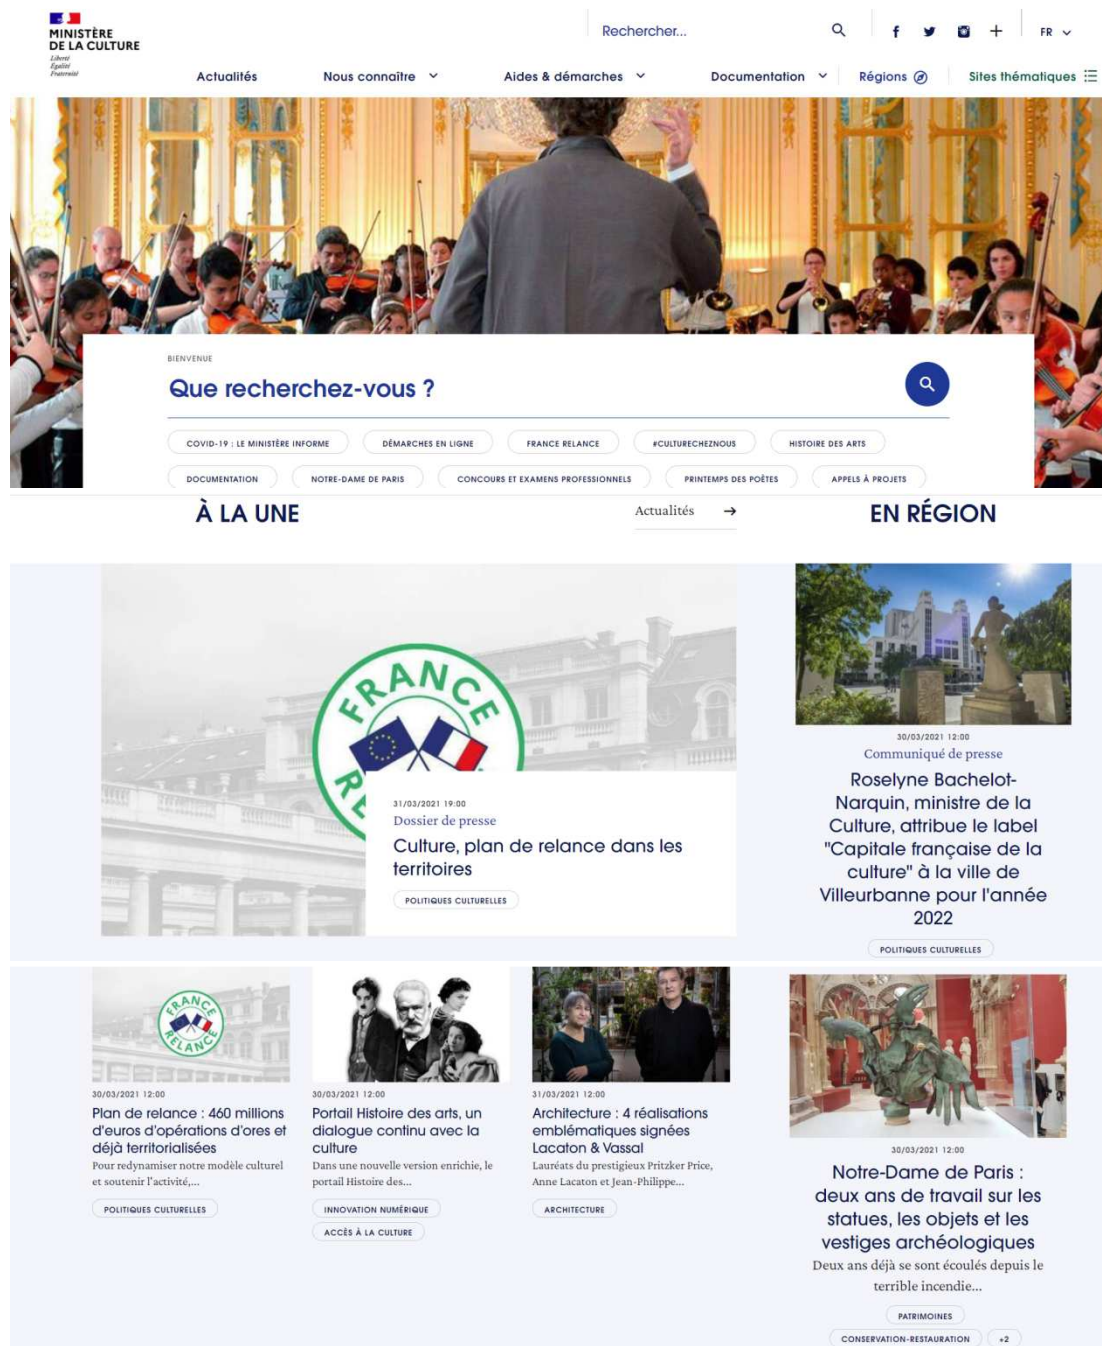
MINISTÈRE DE LA CULTURE
Liberté Égalité Fraternité

Rechercher...

FR

Actualités
Nous connaître
Aides & démarches
Documentation
Régions
Sites thématiques

BIENVENUE
Que recherchez-vous ?

COVID-19 : LE MINISTÈRE INFORME
DÉMARCHES EN LIGNE
FRANCE RELANCE
#CULTURECHEZNOUS
HISTOIRE DES ARTS
DOCUMENTATION
NOTRE-DAME DE PARIS
CONCOURS ET EXAMENS PROFESSIONNELS
PRINTEMPS DES POÈTES
APPELS À PROJETS

À LA UNE
Actualités
EN RÉGION

FRANCE RE

31/03/2021 19:00
Dossier de presse
Culture, plan de relance dans les territoires
POLITIQUES CULTURELLES

30/03/2021 12:00
Communiqué de presse
Roselyne Bachelot-Narquin, ministre de la Culture, attribue le label "Capitale française de la culture" à la ville de Villeurbanne pour l'année 2022
POLITIQUES CULTURELLES

FRANCE RELANCE
30/03/2021 12:00
Plan de relance : 460 millions d'euros d'opérations d'ores et déjà territorialisées
Pour redynamiser notre modèle culturel et soutenir l'activité,...
POLITIQUES CULTURELLES

30/03/2021 12:00
Portail Histoire des arts, un dialogue continu avec la culture
Dans une nouvelle version enrichie, le portail Histoire des...
INNOVATION NUMÉRIQUE
ACCÈS À LA CULTURE

31/03/2021 12:00
Architecture : 4 réalisations emblématiques signées Lacaton & Vassal
Lauréats du prestigieux Pritzker Price, Anne Lacaton et Jean-Philippe...
ARCHITECTURE

30/03/2021 12:00
Notre-Dame de Paris : deux ans de travail sur les statues, les objets et les vestiges archéologiques
Deux ans déjà se sont écoulés depuis le terrible incendie...
PATRIMOINES
CONSERVATION-RESTAURATION
+2